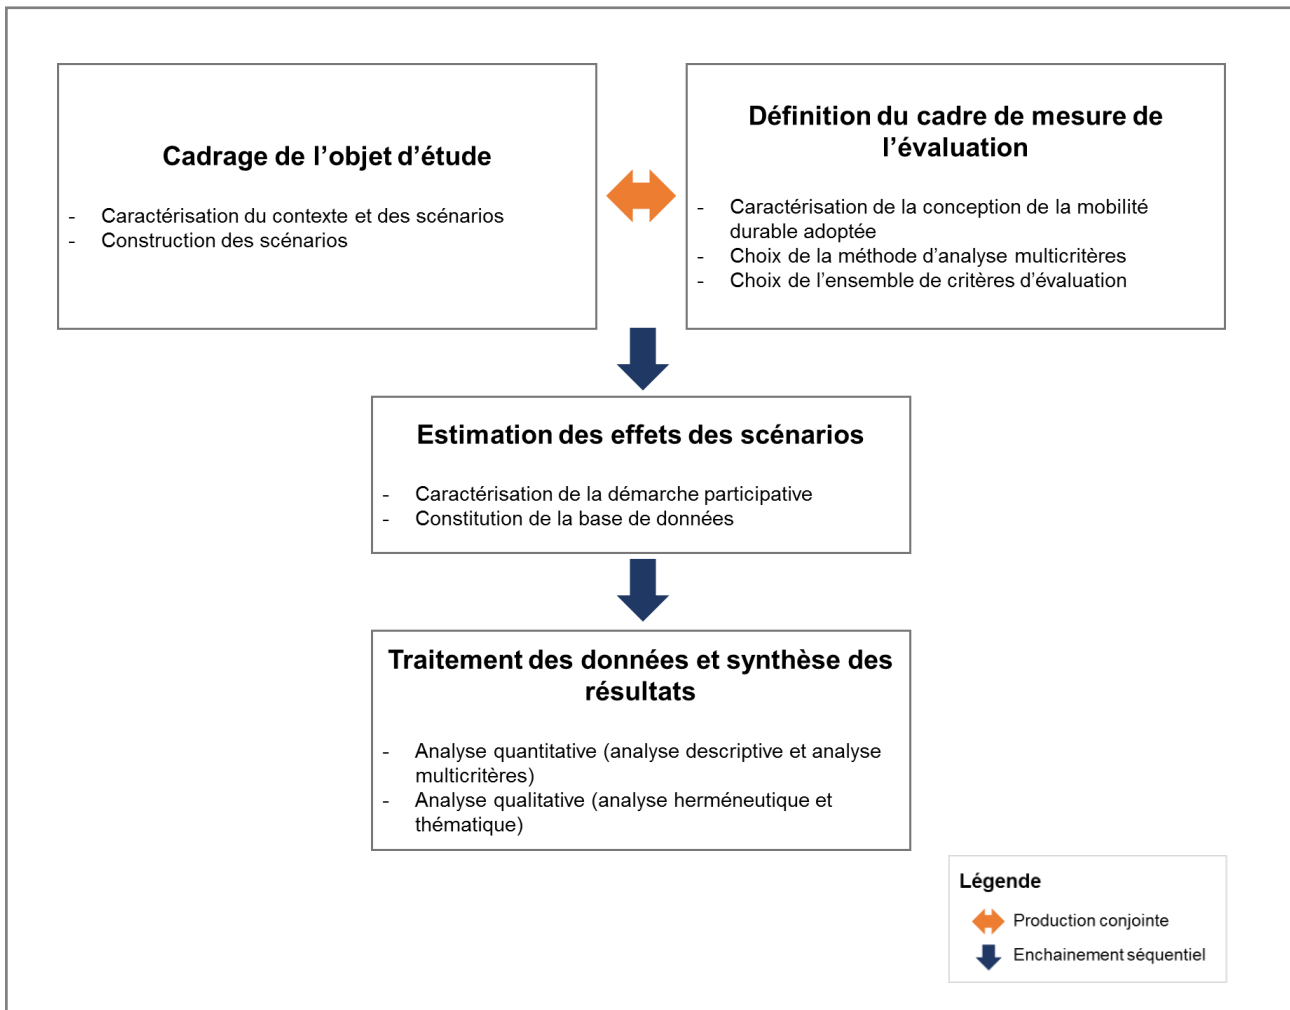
Cadrage de l’objet d’étude

- Caractérisation du contexte et des scénarios
- Construction des scénarios

Définition du cadre de mesure de l’évaluation

- Caractérisation de la conception de la mobilité durable adoptée
- Choix de la méthode d’analyse multicritères
- Choix de l’ensemble de critères d’évaluation

Estimation des effets des scénarios

- Caractérisation de la démarche participative
- Constitution de la base de données

Traitement des données et synthèse des résultats

- Analyse quantitative (analyse descriptive et analyse multicritères)
- Analyse qualitative (analyse herméneutique et thématique)

Légende
Production conjointe
Enchainement séquentiel